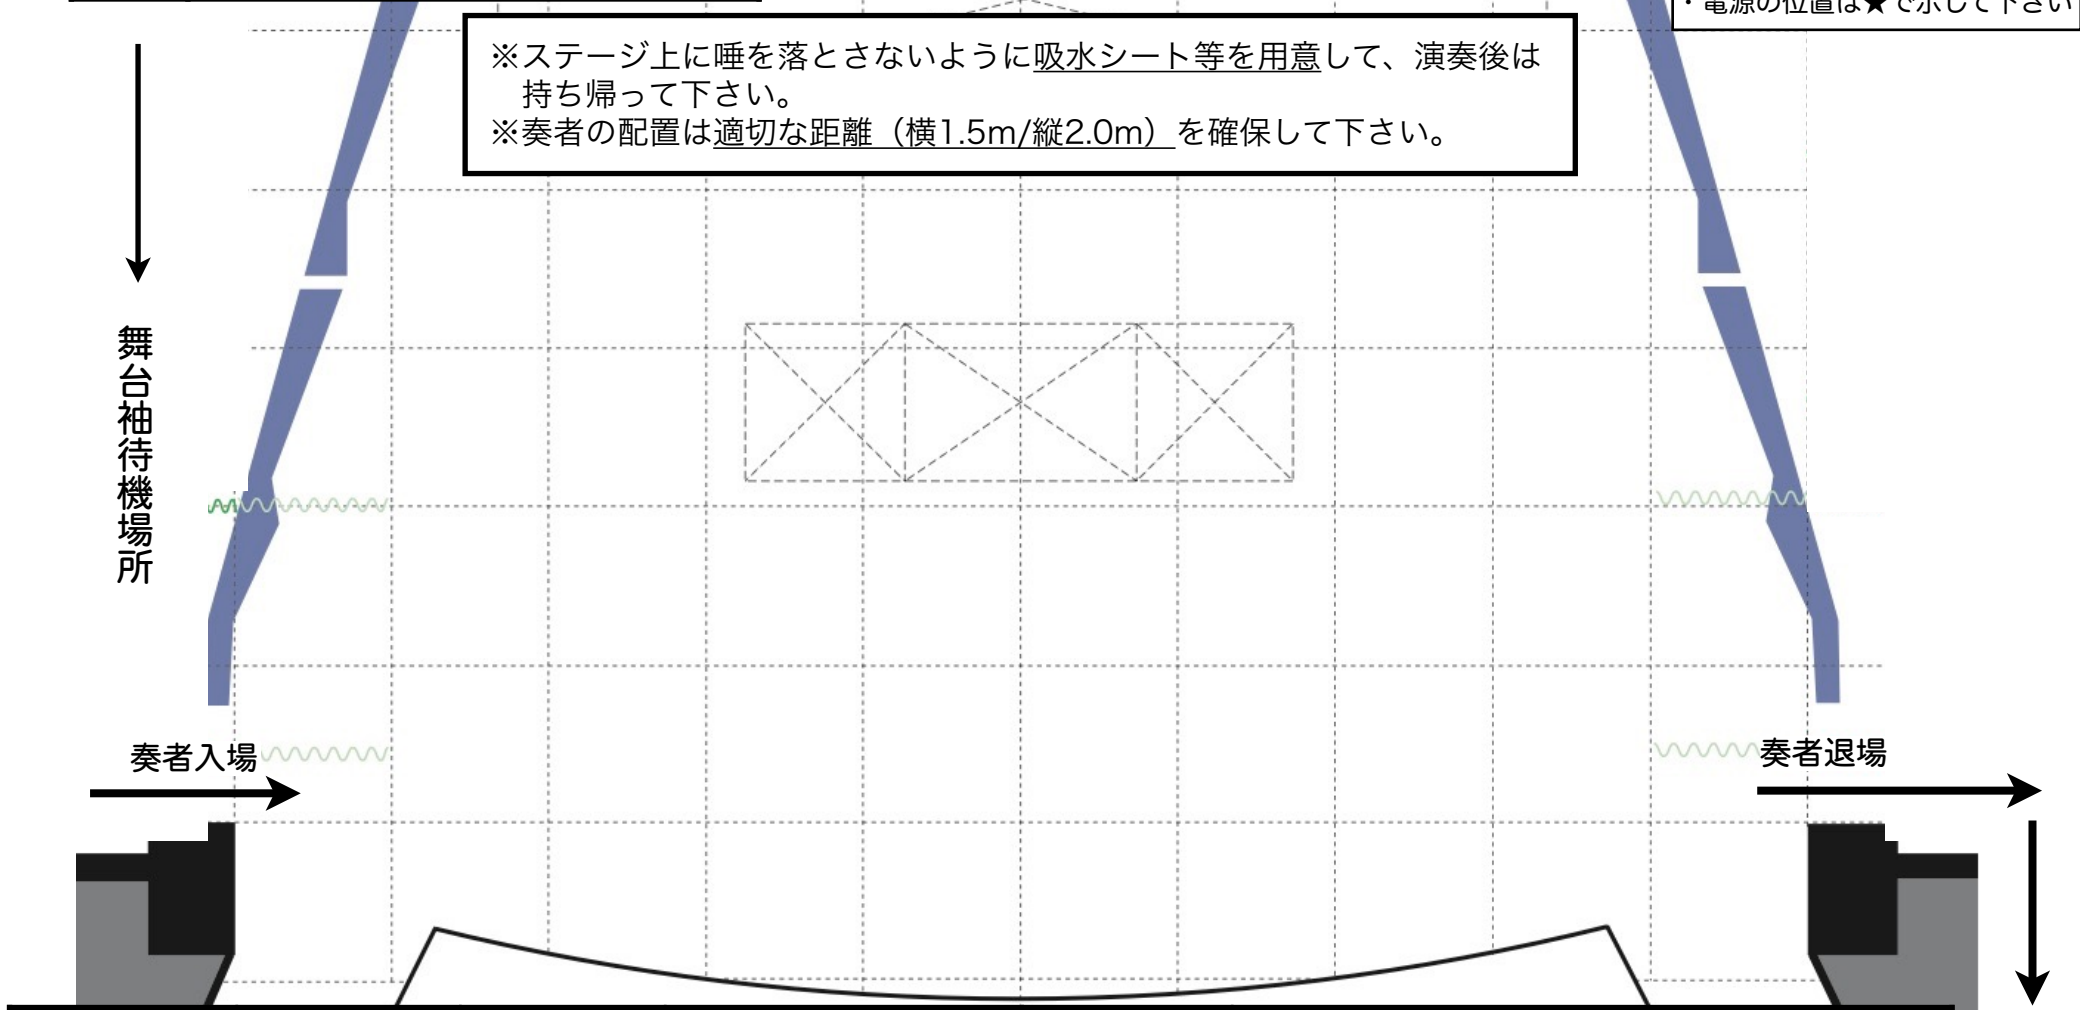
・電源の位置は★で示して下さい

※ステージ上に唾を落とさないように吸水シート等を用意して、演奏後は持ち帰って下さい。
※奏者の配置は適切な距離（横1.5m/縦2.0m）を確保して下さい。

舞台袖待機場所

奏者入場

奏者退場